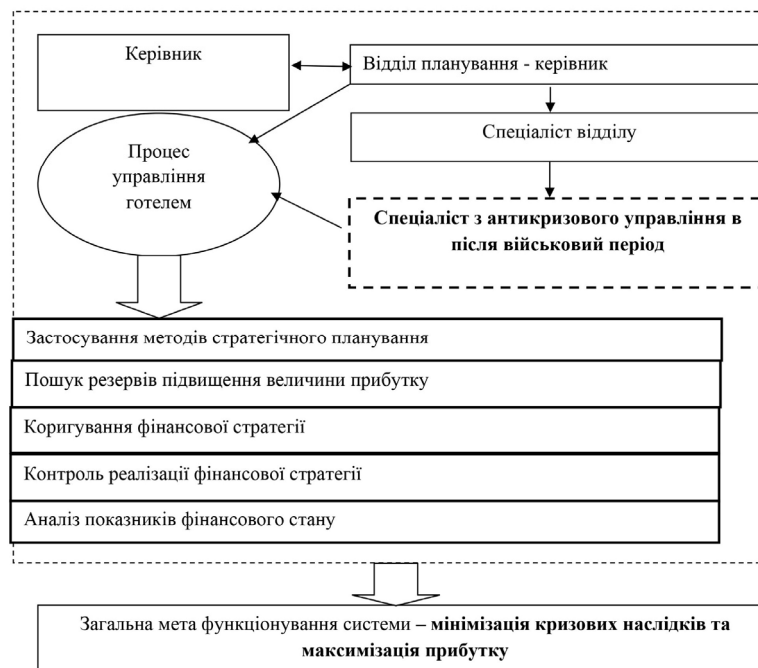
Керівник

Відділ планування - керівник

Спеціаліст відділу

Процес управління готелем

Спеціаліст з антикризового управління в після військовий період

Застосування методів стратегічного планування

Пошук резервів підвищення величини прибутку

Коригування фінансової стратегії

Контроль реалізації фінансової стратегії

Аналіз показників фінансового стану

Загальна мета функціонування системи – мінімізація кризових наслідків та максимізація прибутку